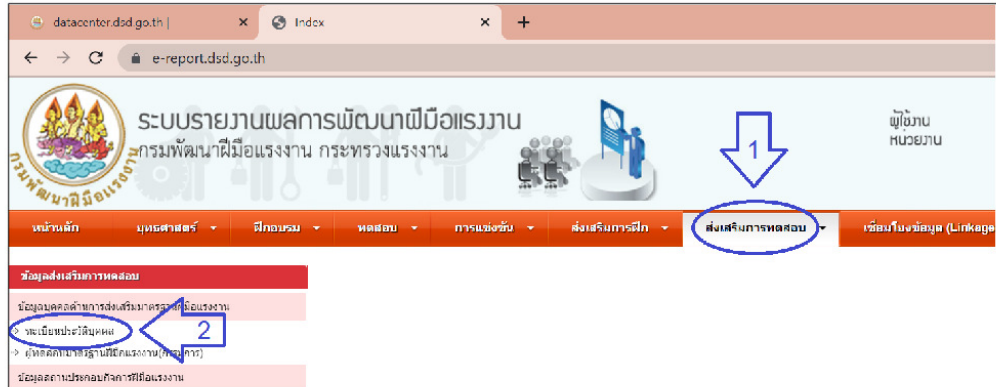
datacenter.dsd.go.th | ×
Index ×
+
e-report.dsd.go.th

ระบบรายงานผลการพัฒนาฝีมือแรงงาน
กรมพัฒนาฝีมือแรงงาน กระทรวงแรงงาน
กรมพัฒนาฝีมือแรงงาน

ผู้ใช้งาน
หน่วยงาน

1

หน้าหลัก | ยุทธศาสตร์ ▾ | ฝึกอบรม ▾ | ทดสอบ ▾ | การแข่งขัน ▾ | ส่งเสริมการฝึก ▾ | ส่งเสริมการทดสอบ ▾ | เชื่อมโยงข้อมูล (Linkage

ข้อมูลส่งเสริมการทดสอบ
ข้อมูลบุคคลด้านการส่งเสริมมาตรฐานฝีมือแรงงาน
> ทะเบียนประวัติบุคคล
> ผู้ทดสอบมาตรฐานฝีมือแรงงาน(กรมการ)
ข้อมูลสถานประกอบกิจการฝีมือแรงงาน

2